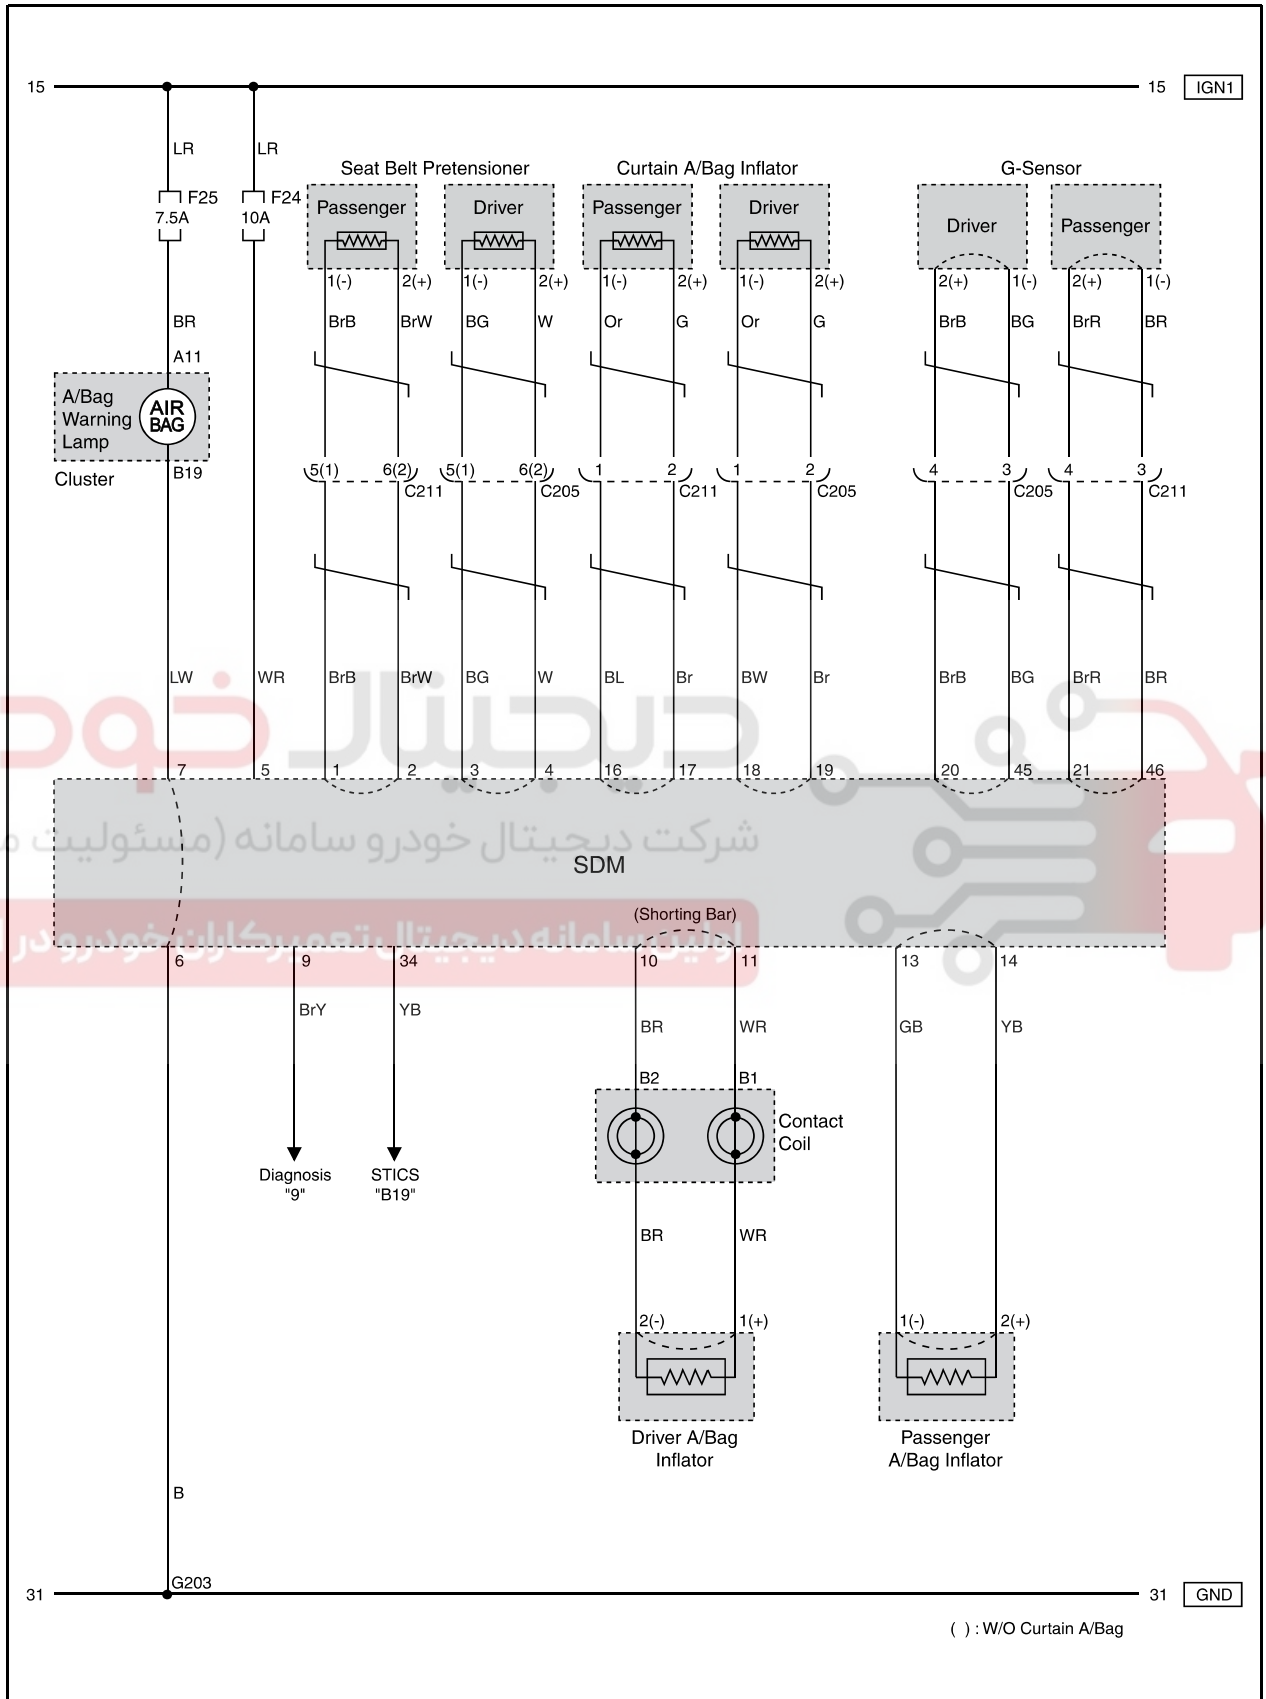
15

15 IGN1

LR LR

F25 7.5A

F24 10A

Seat Belt Pretensioner

Passenger

Driver

Curtain A/Bag Inflator

Passenger

Driver

G-Sensor

Driver

Passenger

1(-) 2(+) 1(-) 2(+) 1(-) 2(+) 1(-) 2(+) 2(+) 1(-) 2(+) 1(-)

BR

BrB BrW BG W Or G Or G BrB BG BrR BR

A11

A/Bag Warning Lamp

AIR BAG

Cluster

B19

5(1) 6(2) C211 5(1) 6(2) C205 1 2 C211 1 2 C205 4 3 C205 4 3 C211

LW WR BrB BrW BG W BL Br BW Br BrB BG BrR BR

7 5 1 2 3 4 16 17 18 19 20 45 21 46

شرکت دیجیتال خودرو سامانه (مسئولیت محدود)

SDM

(Shorting Bar)

اولین سامانه دیجیتال تعمیرکاران خودرو در ایران

6 9 34 10 11 13 14

BrY YB BR WR GB YB

B2 B1

Contact Coil

Diagnosis "9"

STICS "B19"

BR WR

2(-) 1(+) 1(-) 2(+)

Driver A/Bag Inflator

Passenger A/Bag Inflator

B

G203

31

31 GND

( ) : W/O Curtain A/Bag